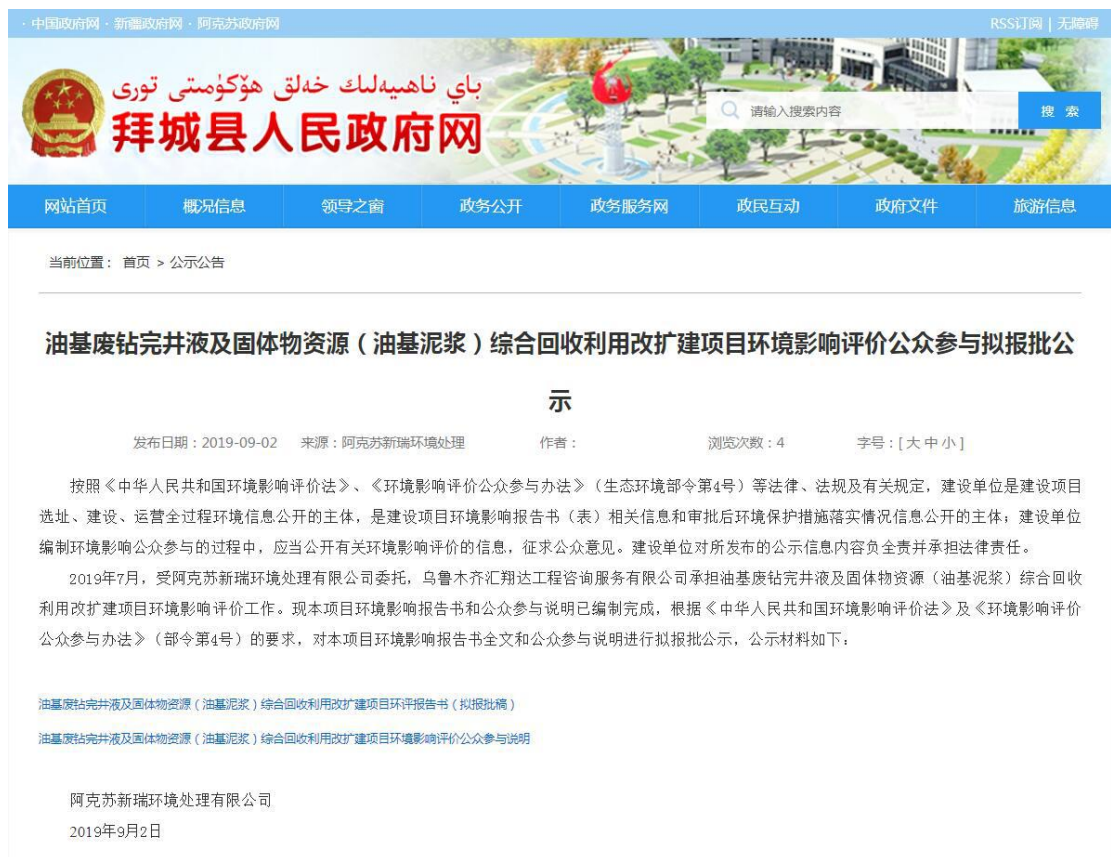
· 中国政府网 · 新疆政府网 · 阿克苏政府网

RSS订阅 | 无障碍

باي ناھىيەلىك خەلق ھۆكۈمىتى تورى

拜城县人民政府网

请输入搜索内容

搜 索

网站首页　概况信息　领导之窗　政务公开　政务服务网　政民互动　政府文件　旅游信息

当前位置： 首页 > 公示公告

油基废钻完井液及固体物资源（油基泥浆）综合回收利用改扩建项目环境影响评价公众参与拟报批公示

发布日期：2019-09-02　来源：阿克苏新瑞环境处理　作者：　浏览次数：4　字号：[ 大 中 小 ]

按照《中华人民共和国环境影响评价法》、《环境影响评价公众参与办法》（生态环境部令第4号）等法律、法规及有关规定，建设单位是建设项目选址、建设、运营全过程环境信息公开的主体，是建设项目环境影响报告书（表）相关信息和审批后环境保护措施落实情况信息公开的主体；建设单位编制环境影响公众参与的过程中，应当公开有关环境影响评价的信息，征求公众意见。建设单位对所发布的公示信息内容负全责并承担法律责任。

2019年7月，受阿克苏新瑞环境处理有限公司委托，乌鲁木齐汇翔达工程咨询服务有限公司承担油基废钻完井液及固体物资源（油基泥浆）综合回收利用改扩建项目环境影响评价工作。现本项目环境影响报告书和公众参与说明已编制完成，根据《中华人民共和国环境影响评价法》及《环境影响评价公众参与办法》（部令第4号）的要求，对本项目环境影响报告书全文和公众参与说明进行拟报批公示，公示材料如下：

油基废钻完井液及固体物资源（油基泥浆）综合回收利用改扩建项目环评报告书（拟报批稿）

油基废钻完井液及固体物资源（油基泥浆）综合回收利用改扩建项目环境影响评价公众参与说明

阿克苏新瑞环境处理有限公司

2019年9月2日